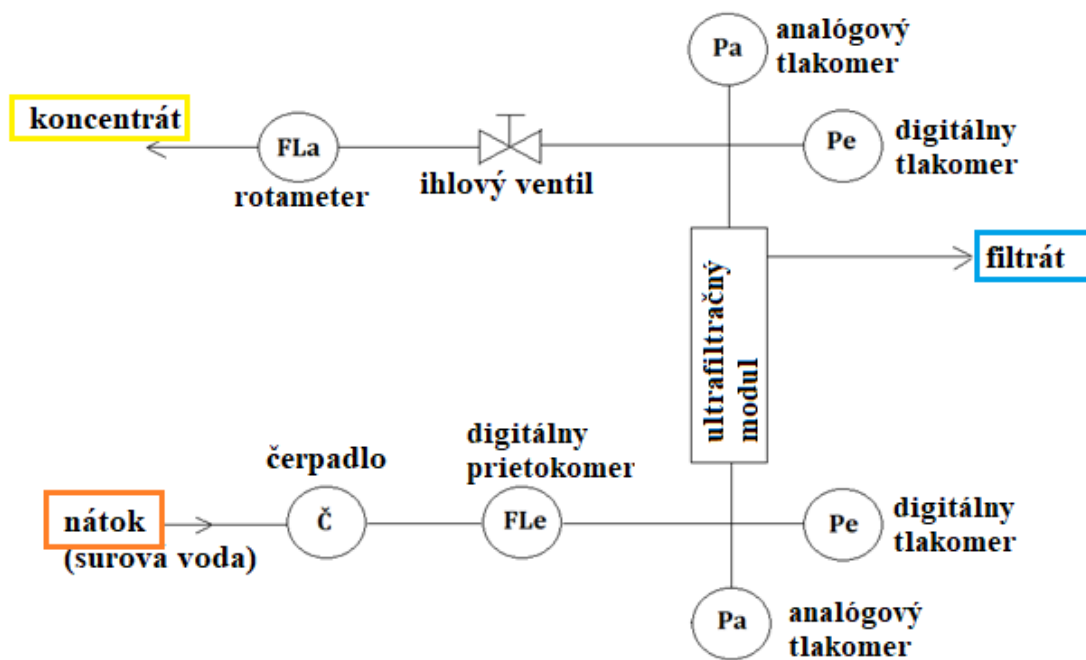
Pa
analógový tlakomer

koncentrát

FLa
rotameter

ihlový ventil

Pe
digitálny tlakomer

ultrafiltračný modul

filtrát

čerpadlo

digitálny prietokomer

nátok
(surova voda)

Č

FLe

Pe
digitálny tlakomer

Pa
analógový tlakomer